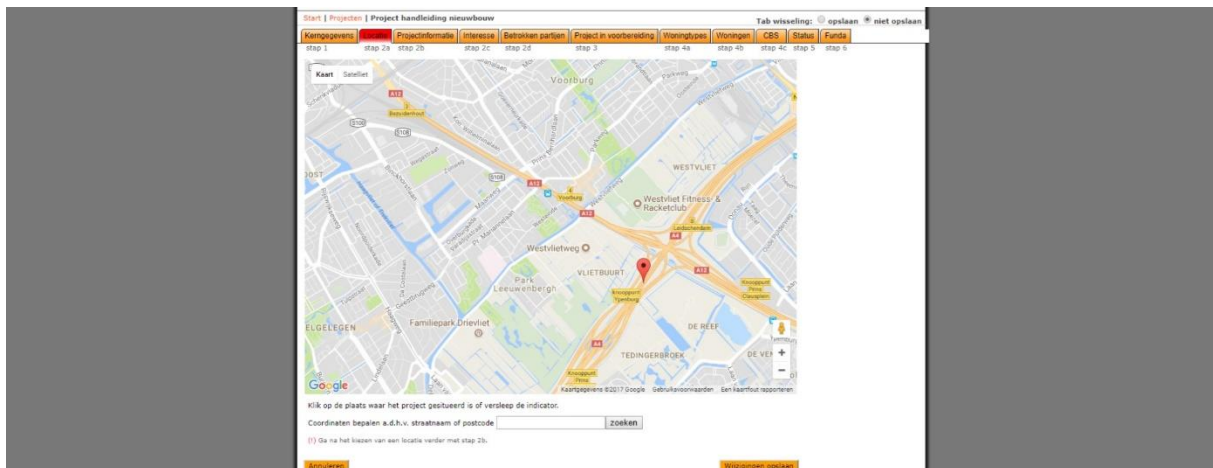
Start | Projecten | Project handleiding nieuwbouw

Tab wisseling: opslaan niet opslaan

| Kerngegevens | Locatie | Projectinformatie | Interesse | Betrokken partijen | Project in voorbereiding | Woningtypes | Woningen | CBS | Status | Funda |
|---|---|---|---|---|---|---|---|---|---|---|
| stap 1 | stap 2a | stap 2b | stap 2c | stap 2d | stap 3 | stap 4a | stap 4b | stap 4c | stap 5 | stap 6 |

Kaart Satelliet

Voorburg
A12
Bezuidenhout
S106
S108
WESTVLIET
Voorburg
Westvliet Fitness & Racketclub
A4
Leidschendam
Westvlietweg
VLIETBUURT
Park Leeuwenbergh
Knooppunt Ypenburg
Knooppunt Prins Clausplein
ELGELEGEN
Familiepark Drievliet
DE REEF
TEDINGERBROEK
DE VEN
Knooppunt Prins
Google
Kaartgegevens ©2017 Google Gebruiksvoorwaarden Een kaartfout rapporteren

Klik op de plaats waar het project gesitueerd is of versleep de indicator.

Coordinaten bepalen a.d.h.v. straatnaam of postcode zoeken

(!) Ga na het kiezen van een locatie verder met stap 2b.

Annuleren

Wijzigingen opslaan